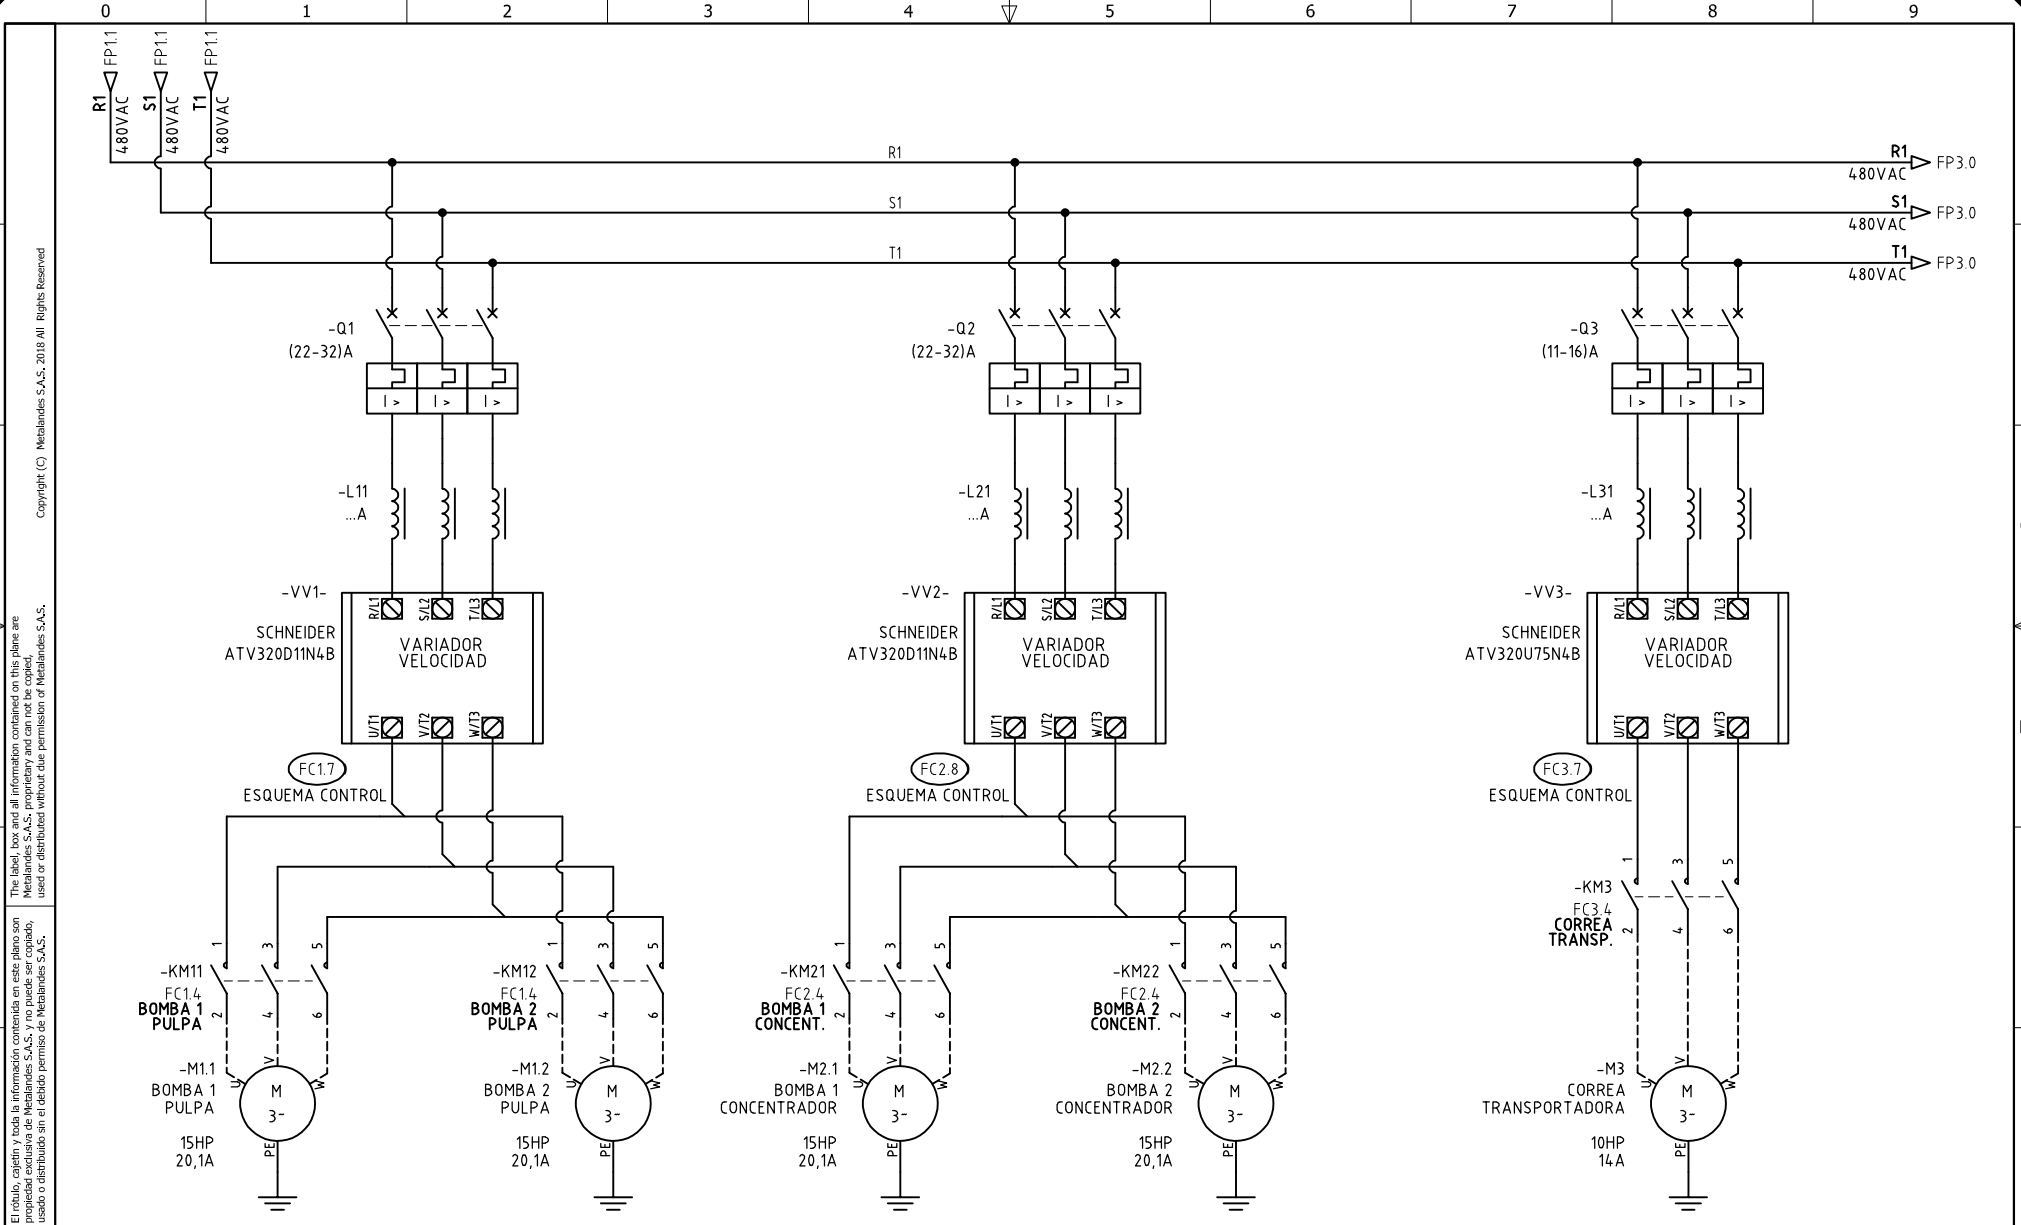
0 1 2 3 4 5 6 7 8 9

El rótulo, cajetín y toda la información contenida en este plano son propiedad exclusiva de Metalandes S.A.S. y no puede ser copiado, usado o distribuido sin el debido permiso de Metalandes S.A.S.

The label, box and all information contained on this plane are Metalandes S.A.S. proprietary and can not be copied, used or distributed without due permission of Metalandes S.A.S.

Copyright (C) Metalandes S.A.S. 2018 All Rights Reserved

R1 480VAC FP1.1
S1 480VAC FP1.1
T1 480VAC FP1.1

R1
S1
T1

R1 480VAC FP3.0
S1 480VAC FP3.0
T1 480VAC FP3.0

-Q1 (22-32)A
I > I > I >
-L11 ...A
-VV1-
SCHNEIDER ATV320D11N4B
R/L1 S/L2 T/L3
VARIADOR VELOCIDAD
U/T1 V/T2 W/T3
FC1.7
ESQUEMA CONTROL

-Q2 (22-32)A
I > I > I >
-L21 ...A
-VV2-
SCHNEIDER ATV320D11N4B
R/L1 S/L2 T/L3
VARIADOR VELOCIDAD
U/T1 V/T2 W/T3
FC2.8
ESQUEMA CONTROL

-Q3 (11-16)A
I > I > I >
-L31 ...A
-VV3-
SCHNEIDER ATV320U75N4B
R/L1 S/L2 T/L3
VARIADOR VELOCIDAD
U/T1 V/T2 W/T3
FC3.7
ESQUEMA CONTROL

1 3 5
-KM11
FC1.4
BOMBA 1 PULPA
2 4 6
-M1.1
BOMBA 1 PULPA
U V W
M 3~
PE
15HP 20,1A

1 3 5
-KM12
FC1.4
BOMBA 2 PULPA
2 4 6
-M1.2
BOMBA 2 PULPA
U V W
M 3~
PE
15HP 20,1A

1 3 5
-KM21
FC2.4
BOMBA 1 CONCENT.
2 4 6
-M2.1
BOMBA 1 CONCENTRADOR
U V W
M 3~
PE
15HP 20,1A

1 3 5
-KM22
FC2.4
BOMBA 2 CONCENT.
2 4 6
-M2.2
BOMBA 2 CONCENTRADOR
U V W
M 3~
PE
15HP 20,1A

1 3 5
-KM3
FC3.4
CORREA TRANSP.
2 4 6
-M3
CORREA TRANSPORTADORA
U V W
M 3~
PE
10HP 14A